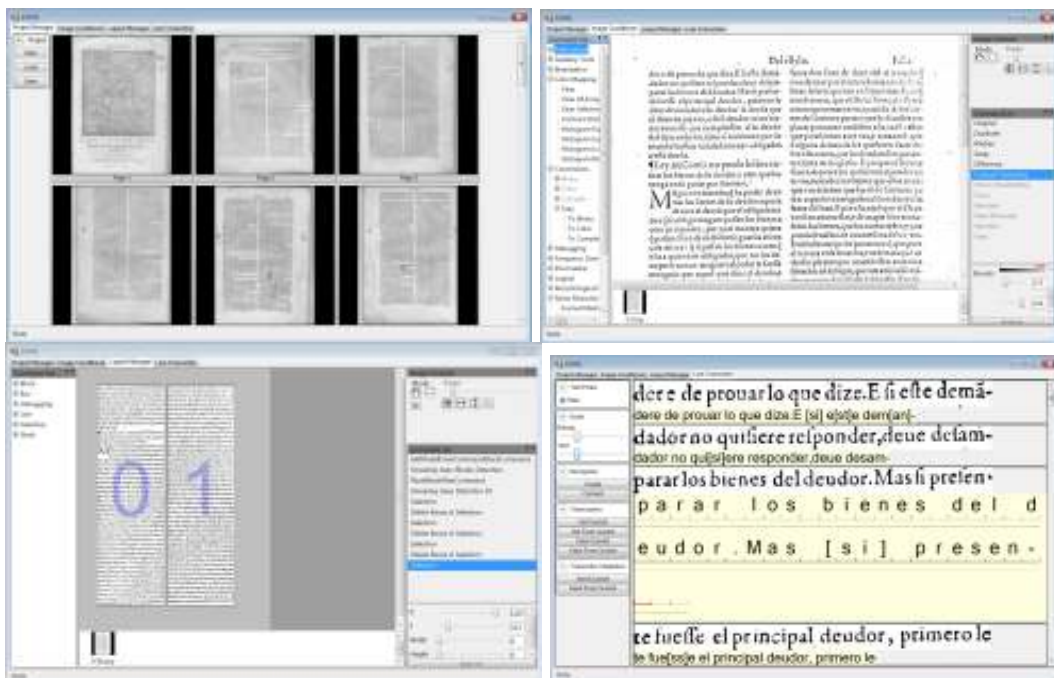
dere de prouar lo que dize.E ſi eſte demã-
dere de prouar lo que dize.E [si] e[s]te dem[an]-
dador no quiſiere reſponder,deue deſam-
dador no qui[si]ere responder,deue desam-
parar los bienes del deudor.Mas ſi preſen-
p a r a r   l o s   b i e n e s   d e l   d
e u d o r . M a s   [ s i ]   p r e s e n -
te fueſſe el principal deudor, primero le
te fue[ss]e el principal deudor, primero le

0 1

De la fiança.